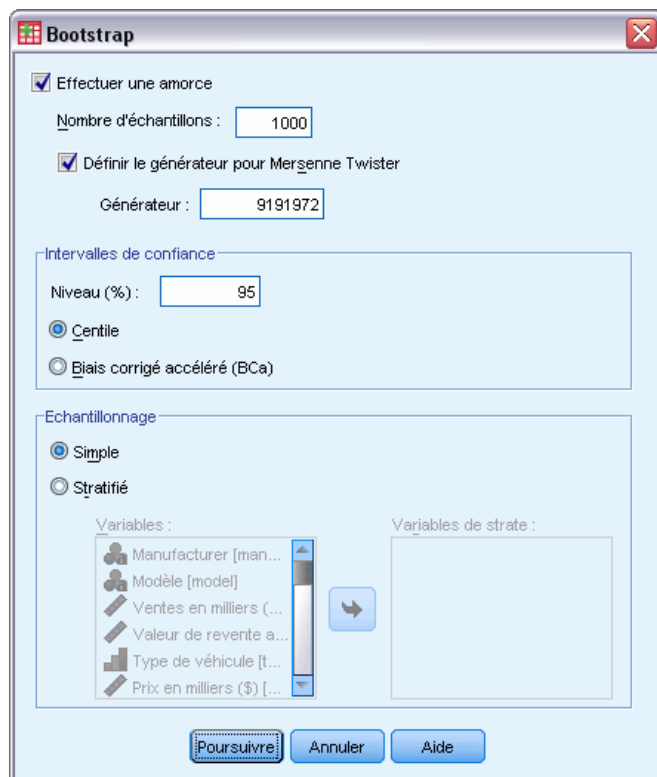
Bootstrap

Effectuer une amorce

Nombre d'échantillons : 1000

Définir le générateur pour Mersenne Twister

Générateur : 9191972

Intervalles de confiance

Niveau (%) : 95

Centile

Biais corrigé accéléré (BCa)

Echantillonnage

Simple

Stratifié

Variables :

Manufacturer [man...

Modèle [model]

Ventes en milliers (...

Valeur de revente a...

Type de véhicule [t...

Prix en milliers ($) [...

Variables de strate :

Poursuivre Annuler Aide